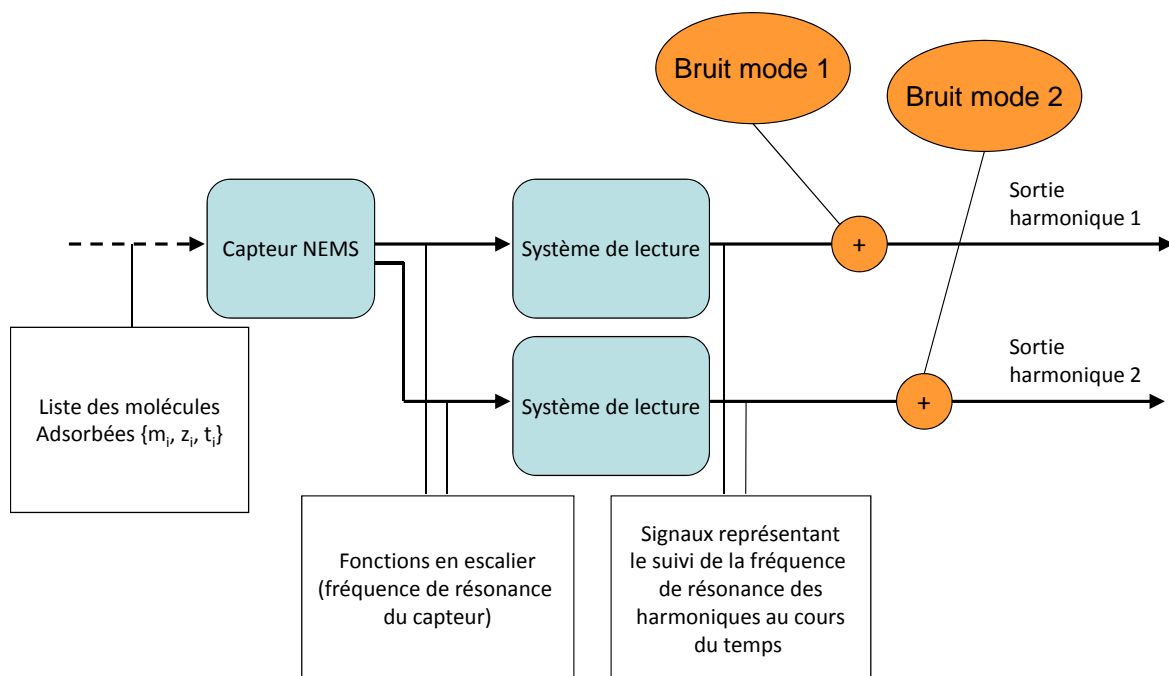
Bruit mode 1

Bruit mode 2

Capteur NEMS

Système de lecture

Système de lecture

+

+

Sortie harmonique 1

Sortie harmonique 2

Liste des molécules Adsorbées $\{m_i, z_i, t_i\}$

Fonctions en escalier (fréquence de résonance du capteur)

Signaux représentant le suivi de la fréquence de résonance des harmoniques au cours du temps